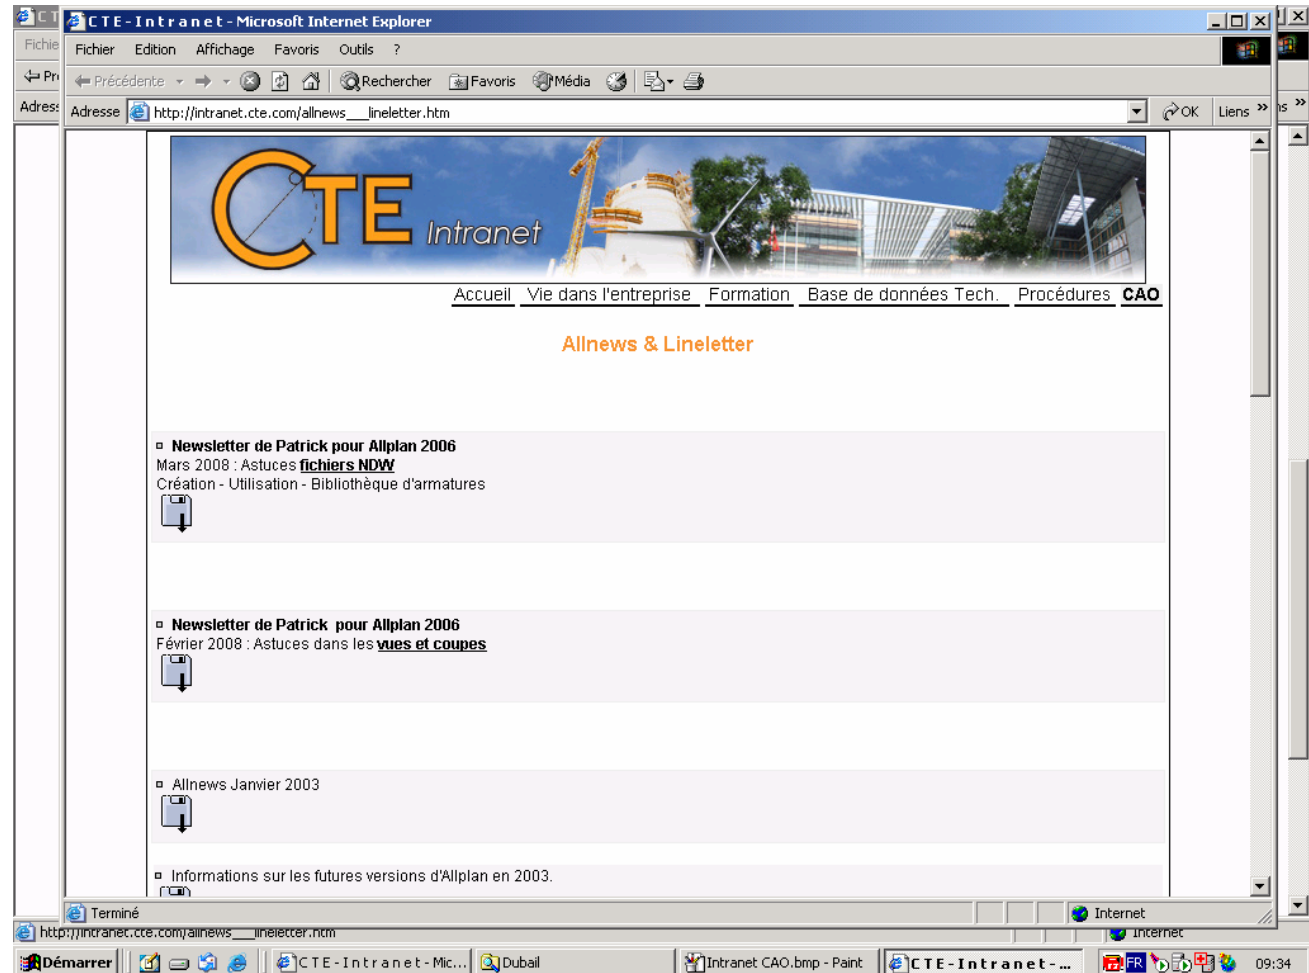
C T E - I n t r a n e t - Microsoft Internet Explorer

Fichier Edition Affichage Favoris Outils ?

Précédente Rechercher Favoris Média

Adresse http://intranet.cte.com/allnews___lineletter.htm OK Liens »

CTE Intranet

Accueil Vie dans l'entreprise Formation Base de données Tech. Procédures CAO

Allnews & Lineletter

Newsletter de Patrick pour Allplan 2006
Mars 2008 : Astuces fichiers NDW
Création - Utilisation - Bibliothèque d'armatures

Newsletter de Patrick pour Allplan 2006
Février 2008 : Astuces dans les vues et coupes

Allnews Janvier 2003

Informations sur les futures versions d'Allplan en 2003.

Terminé Internet

http://intranet.cte.com/allnews___lineletter.htm Internet

Démarrer C T E - I n t r a n e t - Mic... Dubail Intranet CAO.bmp - Paint C T E - I n t r a n e t - ... FR 09:34